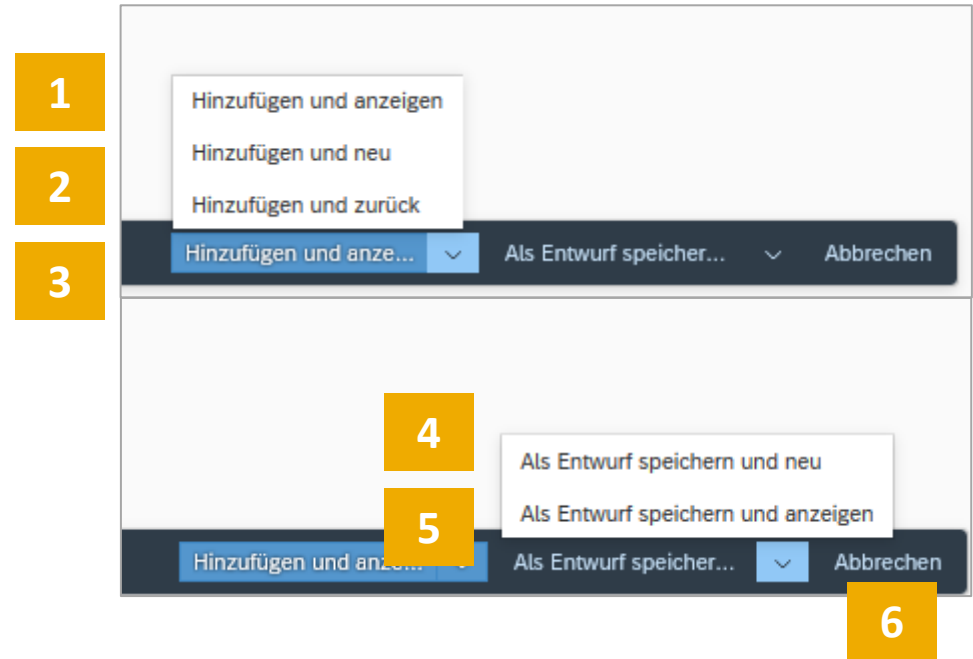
1
2
3
Hinzufügen und anzeigen
Hinzufügen und neu
Hinzufügen und zurück
Hinzufügen und anze... Als Entwurf speicher... Abbrechen

4
5
Als Entwurf speichern und neu
Als Entwurf speichern und anzeigen
Hinzufügen und anze... Als Entwurf speicher... Abbrechen
6